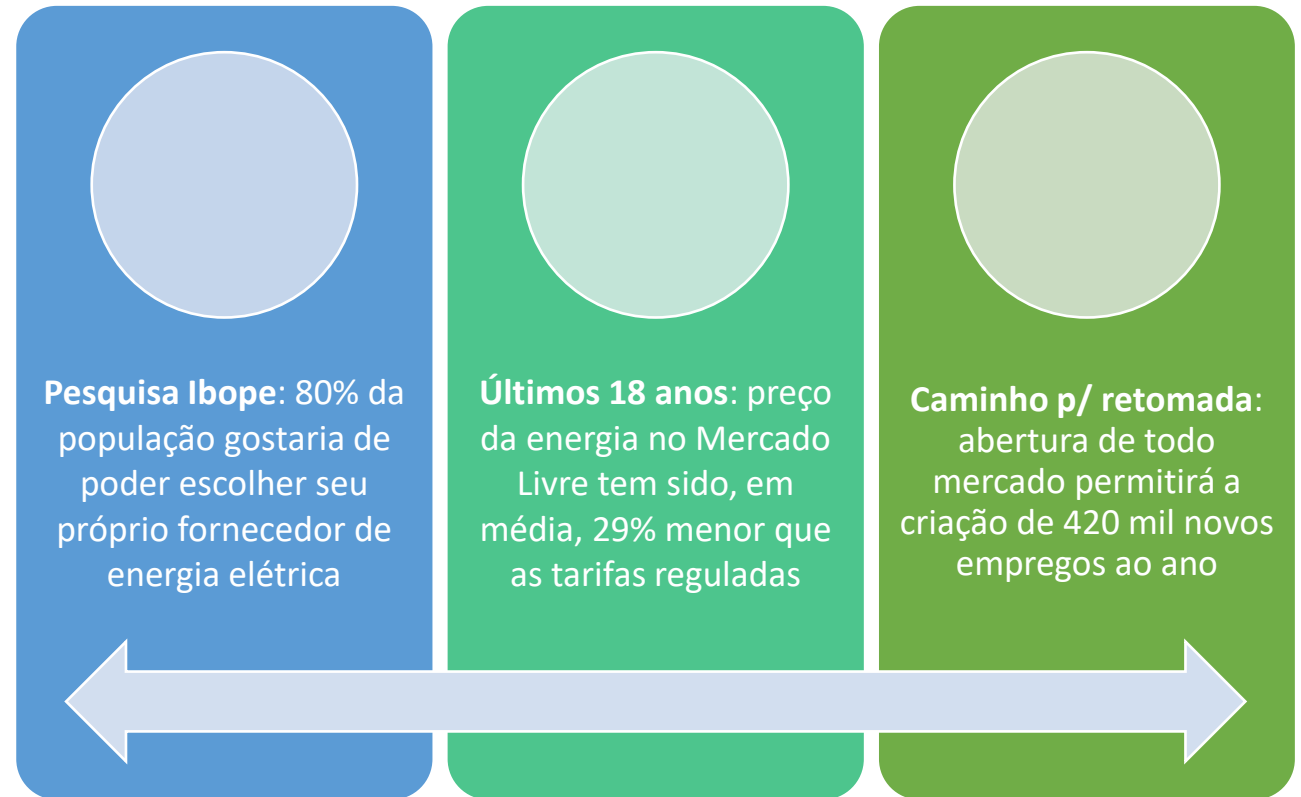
**Pesquisa Ibope**: 80% da população gostaria de poder escolher seu próprio fornecedor de energia elétrica

**Últimos 18 anos**: preço da energia no Mercado Livre tem sido, em média, 29% menor que as tarifas reguladas

**Caminho p/ retomada**: abertura de todo mercado permitirá a criação de 420 mil novos empregos ao ano